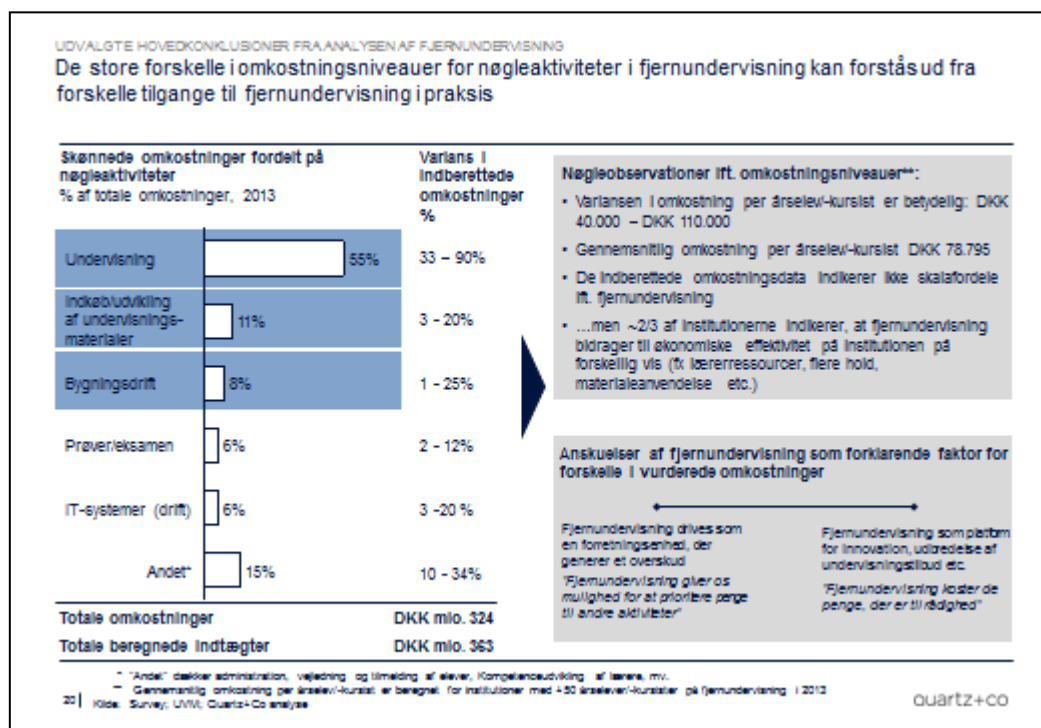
UDVALGTE HOVEDKONKLUSIONER FRA ANALYSEN AF FJERNUNDERVISNING

De store forskelle i omkostningsniveauer for nøgleaktiviteter i fjernundervisning kan forstås ud fra forskelle tilgange til fjernundervisning i praksis

Skønnede omkostninger fordelt på nøgleaktiviteter
% af totale omkostninger, 2013

Varians i indberettede omkostninger
%

| | | |
|---|---|---|
| Undervisning | 55% | 33 – 90% |
| Indkøb/udvikling af undervisnings-materialer | 11% | 3 – 20% |
| Bygningsdrift | 8% | 1 – 25% |
| Prøver/eksamen | 6% | 2 – 12% |
| IT-systemer (drift) | 6% | 3 -20 % |
| Andet* | 15% | 10 – 34% |
| Totale omkostninger | | DKK mio. 324 |
| Totale beregnede indtægter | | DKK mio. 363 |

Nøgleobservationer ift. omkostningsniveauer**:
- Variansen i omkostning per årselev/-kursist er betydelig: DKK 40.000 – DKK 110.000
- Gennemsnitlig omkostning per årselev/-kursist DKK 78.795
- De indberettede omkostningsdata indikerer ikke skalafordele ift. fjernundervisning
- …men ~2/3 af institutionerne indikerer, at fjernundervisning bidrager til økonomiske effektivitet på institutionen på forskellig vis (fx lærerressourcer, flere hold, materialeanvendelse etc.)

Anskuelser af fjernundervisning som forklarende faktor for forskelle i vurderede omkostninger

Fjernundervisning drives som en forretningsenhed, der generer et overskud
"Fjernundervisning giver os mulighed for at prioritere penge til andre aktiviteter"

Fjernundervisning som platform for innovation, udbredelse af undervisningstilbud etc.
"Fjernundervisning koster de penge, der er til rådighed"

* "Andet" dækker administration, vejledning og tilmelding af elever, Kompetenceudvikling af lærere, mv.
** Gennemsnitlig omkostning per årselev/-kursist er beregnet for institutioner med +50 årselever/-kursister på fjernundervisning i 2013
20 | Kilde: Survey; UVM; Quartz+Co analyse

quartz+co